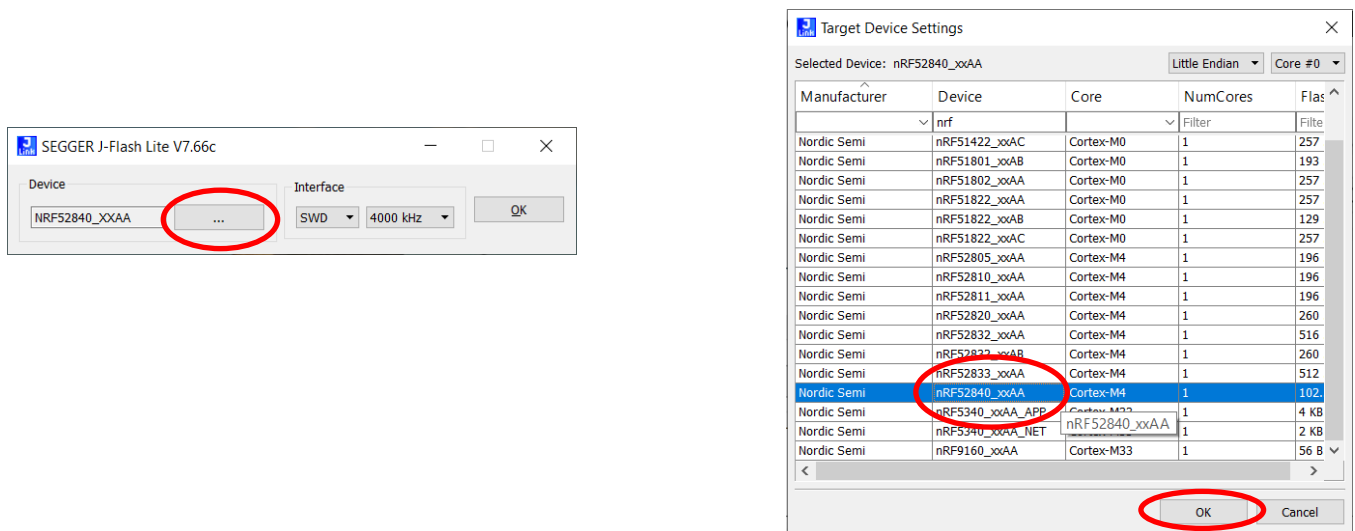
SEGGER J-Flash Lite V7.66c

Device

NRF52840_XXAA

...

Interface

SWD

4000 kHz

OK

Target Device Settings

Selected Device: nRF52840_xxAA

Little Endian

Core #0

| Manufacturer | Device | Core | NumCores | Flas |
|---|---|---|---|---|
| | nrf | | Filter | Filte |
| Nordic Semi | nRF51422_xxAC | Cortex-M0 | 1 | 257 |
| Nordic Semi | nRF51801_xxAB | Cortex-M0 | 1 | 193 |
| Nordic Semi | nRF51802_xxAA | Cortex-M0 | 1 | 257 |
| Nordic Semi | nRF51822_xxAA | Cortex-M0 | 1 | 257 |
| Nordic Semi | nRF51822_xxAB | Cortex-M0 | 1 | 129 |
| Nordic Semi | nRF51822_xxAC | Cortex-M0 | 1 | 257 |
| Nordic Semi | nRF52805_xxAA | Cortex-M4 | 1 | 196 |
| Nordic Semi | nRF52810_xxAA | Cortex-M4 | 1 | 196 |
| Nordic Semi | nRF52811_xxAA | Cortex-M4 | 1 | 196 |
| Nordic Semi | nRF52820_xxAA | Cortex-M4 | 1 | 260 |
| Nordic Semi | nRF52832_xxAA | Cortex-M4 | 1 | 516 |
| Nordic Semi | nRF52832_xxAB | Cortex-M4 | 1 | 260 |
| Nordic Semi | nRF52833_xxAA | Cortex-M4 | 1 | 512 |
| Nordic Semi | nRF52840_xxAA | Cortex-M4 | 1 | 102. |
| Nordic Semi | nRF5340_xxAA_APP | Cortex-M33 | 1 | 4 KB |
| Nordic Semi | nRF5340_xxAA_NET | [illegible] | 1 | 2 KB |
| Nordic Semi | nRF9160_xxAA | Cortex-M33 | 1 | 56 B |

nRF52840_xxAA

OK

Cancel